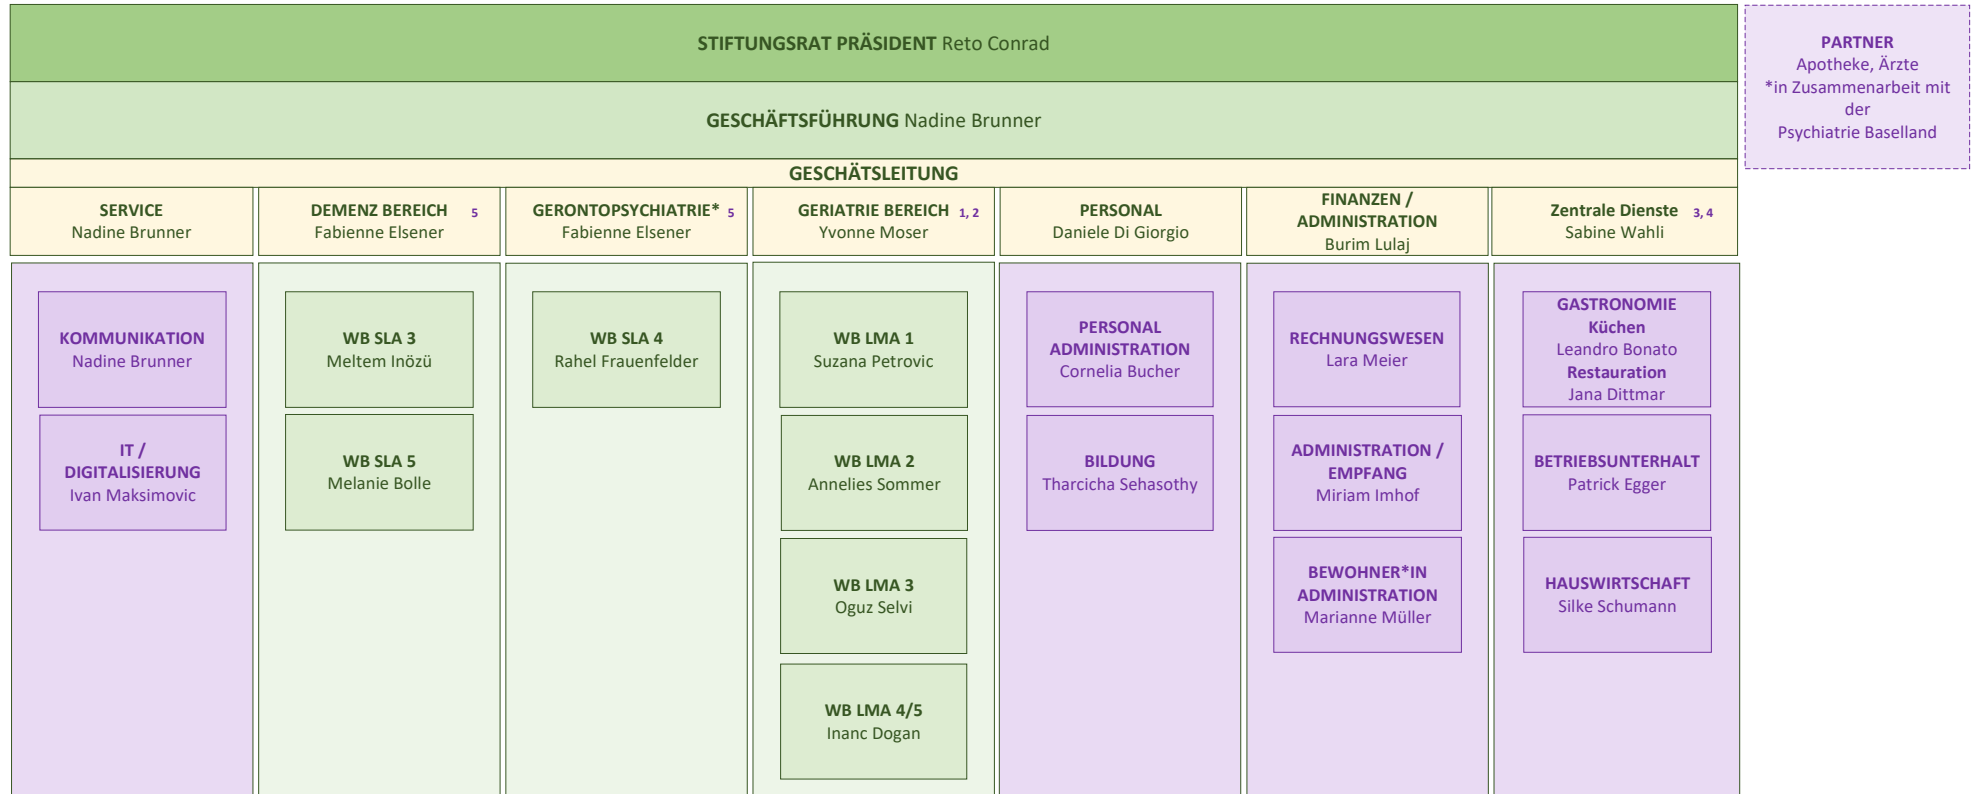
STIFTUNGSRAT PRÄSIDENT Reto Conrad

PARTNER
Apotheke, Ärzte
*in Zusammenarbeit mit der Psychiatrie Baselland

GESCHÄFTSFÜHRUNG Nadine Brunner

GESCHÄTSLEITUNG

SERVICE
Nadine Brunner

DEMENZ BEREICH 5
Fabienne Elsener

GERONTOPSYCHIATRIE* 5
Fabienne Elsener

GERIATRIE BEREICH 1, 2
Yvonne Moser

PERSONAL
Daniele Di Giorgio

FINANZEN / ADMINISTRATION
Burim Lulaj

Zentrale Dienste 3, 4
Sabine Wahli

KOMMUNIKATION
Nadine Brunner

IT / DIGITALISIERUNG
Ivan Maksimovic

WB SLA 3
Meltem Inözü

WB SLA 5
Melanie Bolle

WB SLA 4
Rahel Frauenfelder

WB LMA 1
Suzana Petrovic

WB LMA 2
Annelies Sommer

WB LMA 3
Oguz Selvi

WB LMA 4/5
Inanc Dogan

PERSONAL ADMINISTRATION
Cornelia Bucher

BILDUNG
Tharcicha Sehasothy

RECHNUNGSWESEN
Lara Meier

ADMINISTRATION / EMPFANG
Miriam Imhof

BEWOHNER*IN ADMINISTRATION
Marianne Müller

GASTRONOMIE
Küchen
Leandro Bonato
Restauration
Jana Dittmar

BETRIEBSUNTERHALT
Patrick Egger

HAUSWIRTSCHAFT
Silke Schumann